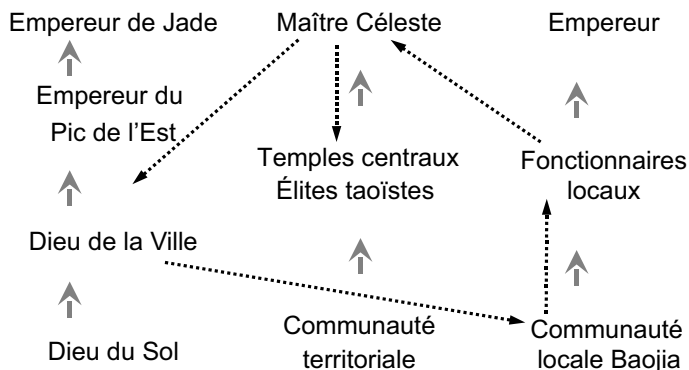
Empereur de Jade

Maître Céleste

Empereur

Empereur du Pic de l'Est

Temples centraux Élites taoïstes

Fonctionnaires locaux

Dieu de la Ville

Communauté territoriale

Communauté locale Baojia

Dieu du Sol